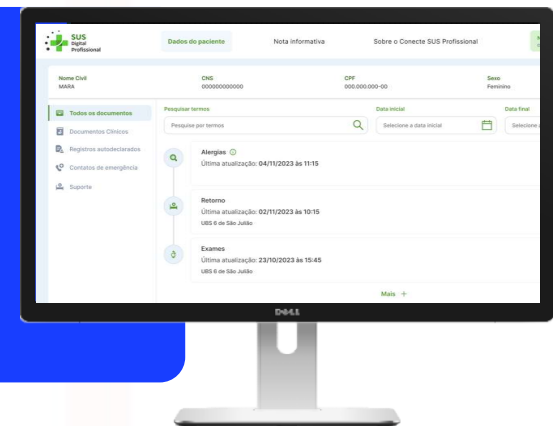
SUS Digital Profissional

Dados do paciente

Nota informativa

Sobre o Conecte SUS Profissional

Nome Civil
MARA

CNS
000000000000

CPF
000.000.000-00

Sexo
Feminino

Todos os documentos

Documentos Clínicos

Registros autodeclarados

Contatos de emergência

Suporte

Pesquisar termos

Pesquisar por termos

Data inicial

Selecione a data inicial

Data final

Selecione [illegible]

Alergias

Última atualização: 04/11/2023 às 11:15

Retorno

Última atualização: 02/11/2023 às 10:15

UBS 6 de São Julião

Exames

Última atualização: 23/10/2023 às 15:45

UBS 6 de São Julião

Mais +

DELL